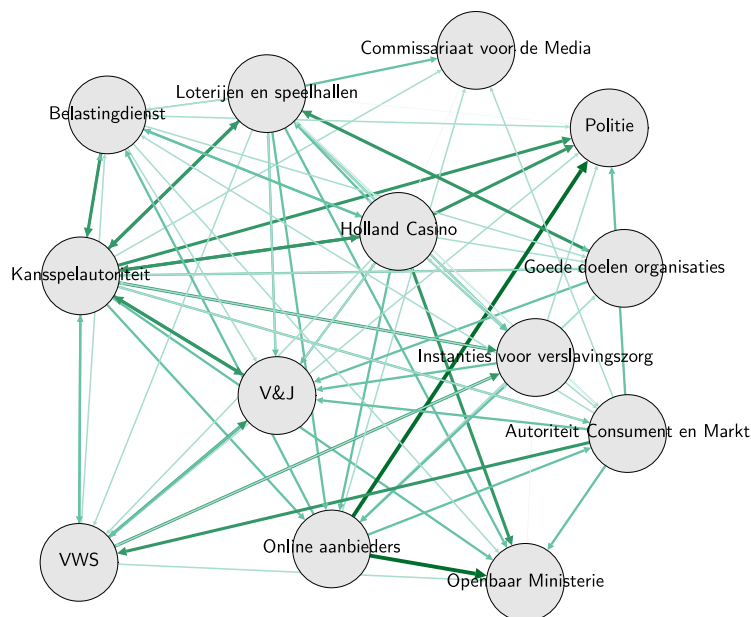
Commissariaat voor de Media
Loterijen en speelhallen
Belastingdienst
Politie
Holland Casino
Kansspelautoriteit
Goede doelen organisaties
Instanties voor verslavingszorg
V&J
Autoriteit Consument en Markt
VWS
Online aanbieders
Openbaar Ministerie